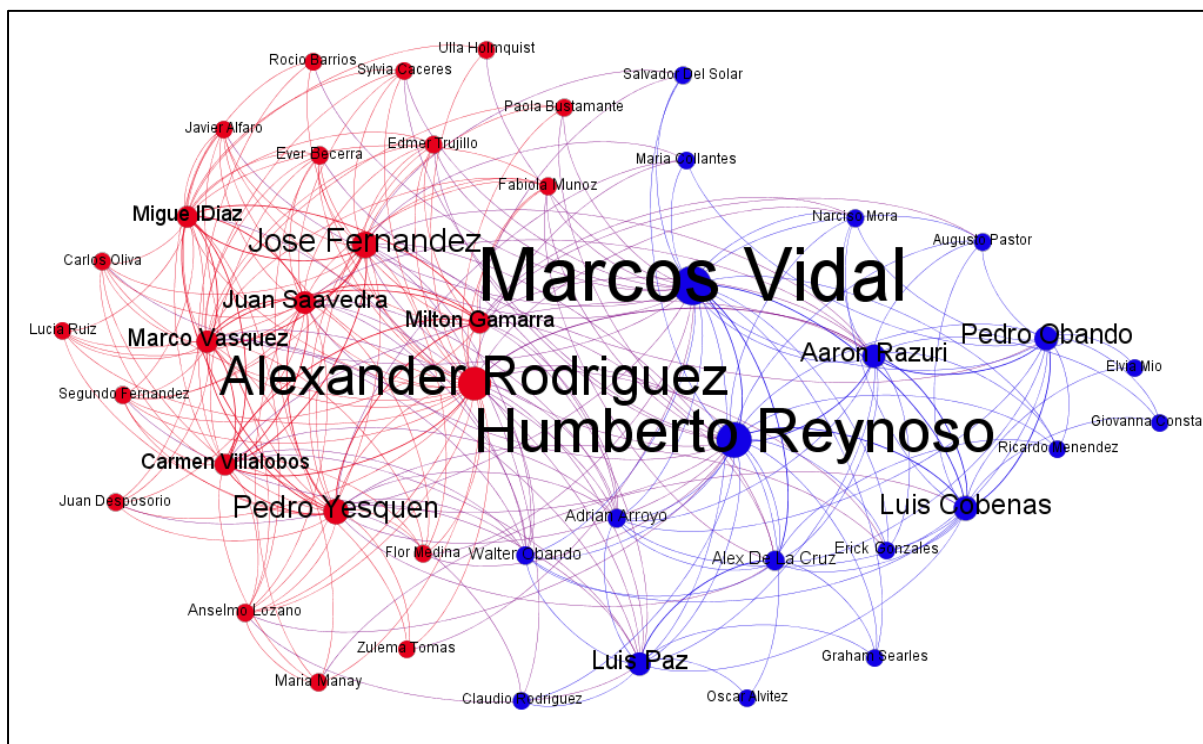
Ulla Holmquist
Rocio Barrios
Sylvia Caceres
Salvador Del Solar
Paola Bustamante
Javier Alfaro
Edmer Trujillo
Ever Becerra
Maria Collantes
Fabiola Munoz
Migue lDiaz
Narciso Mora
Augusto Pastor
Jose Fernandez
Carlos Oliva
Marcos Vidal
Juan Saavedra
Lucia Ruiz
Milton Gamarra
Pedro Obando
Marco Vasquez
Aaron Razuri
Elvia Mio
Alexander Rodriguez
Segundo Fernandez
Giovanna Consta
Humberto Reynoso
Ricardo Menendez
Carmen Villalobos
Luis Cobenas
Juan Desposorio
Pedro Yesquen
Adrian Arroyo
Erick Gonzales
Flor Medina
Walter Obando
Alex De la Cruz
Anselmo Lozano
Zulema Tomas
Graham Searles
Luis Paz
Maria Manay
Claudio Rodriguez
Oscar Alvitez